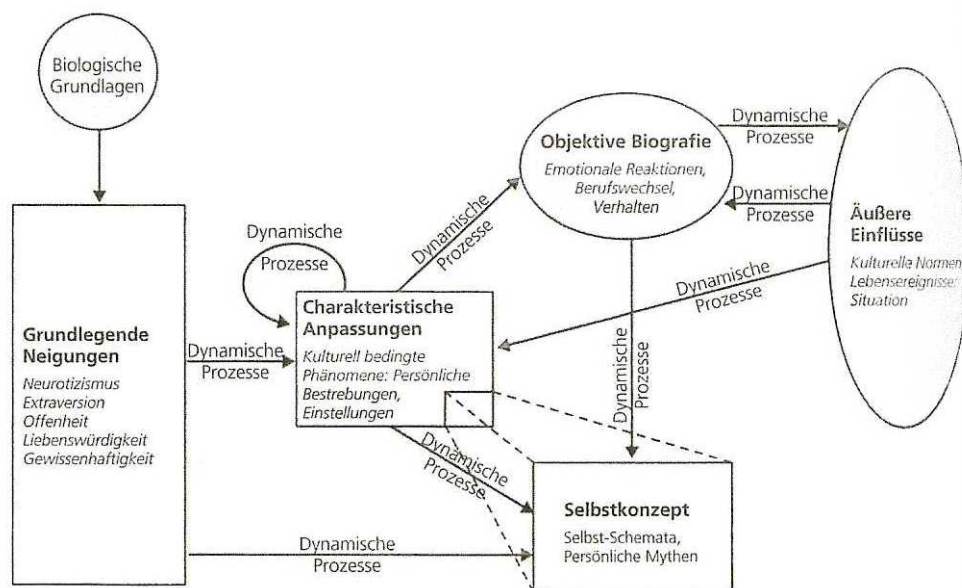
Biologische Grundlagen

Grundlegende Neigungen
Neurotizismus
Extraversion
Offenheit
Liebenswürdigkeit
Gewissenhaftigkeit

Dynamische Prozesse

Dynamische Prozesse

Charakteristische Anpassungen
Kulturell bedingte Phänomene: Persönliche Bestrebungen, Einstellungen

Dynamische Prozesse

Objektive Biografie
Emotionale Reaktionen, Berufswechsel, Verhalten

Dynamische Prozesse

Dynamische Prozesse

Äußere Einflüsse
Kulturelle Normen
Lebensereignisse
Situation

Dynamische Prozesse

Dynamische Prozesse

Dynamische Prozesse

Selbstkonzept
Selbst-Schemata, Persönliche Mythen

Dynamische Prozesse